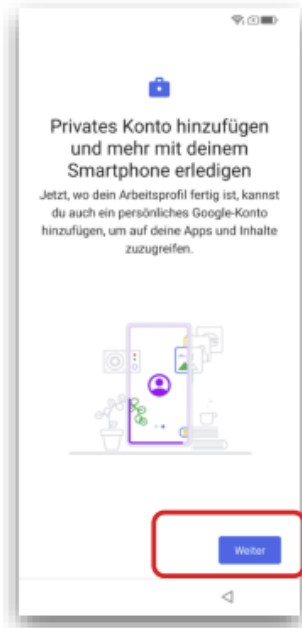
Privates Konto hinzufügen und mehr mit deinem Smartphone erledigen

Jetzt, wo dein Arbeitsprofil fertig ist, kannst du auch ein persönliches Google-Konto hinzufügen, um auf deine Apps und Inhalte zuzugreifen.

Weiter